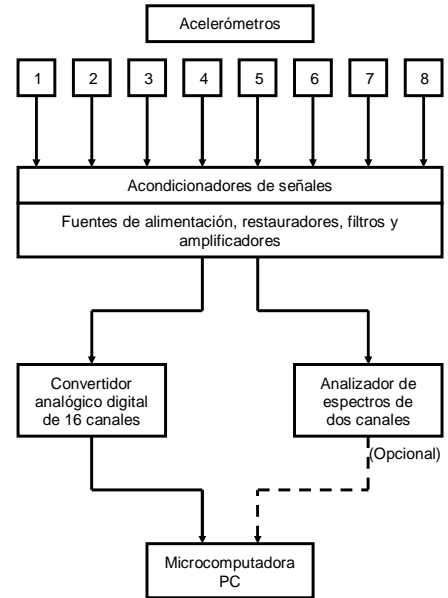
Acelerómetros

1

2

3

4

5

6

7

8

Acondicionadores de señales

Fuentes de alimentación, restauradores, filtros y amplificadores

Convertidor analógico digital de 16 canales

Analizador de espectros de dos canales

(Opcional)

Microcomputadora PC